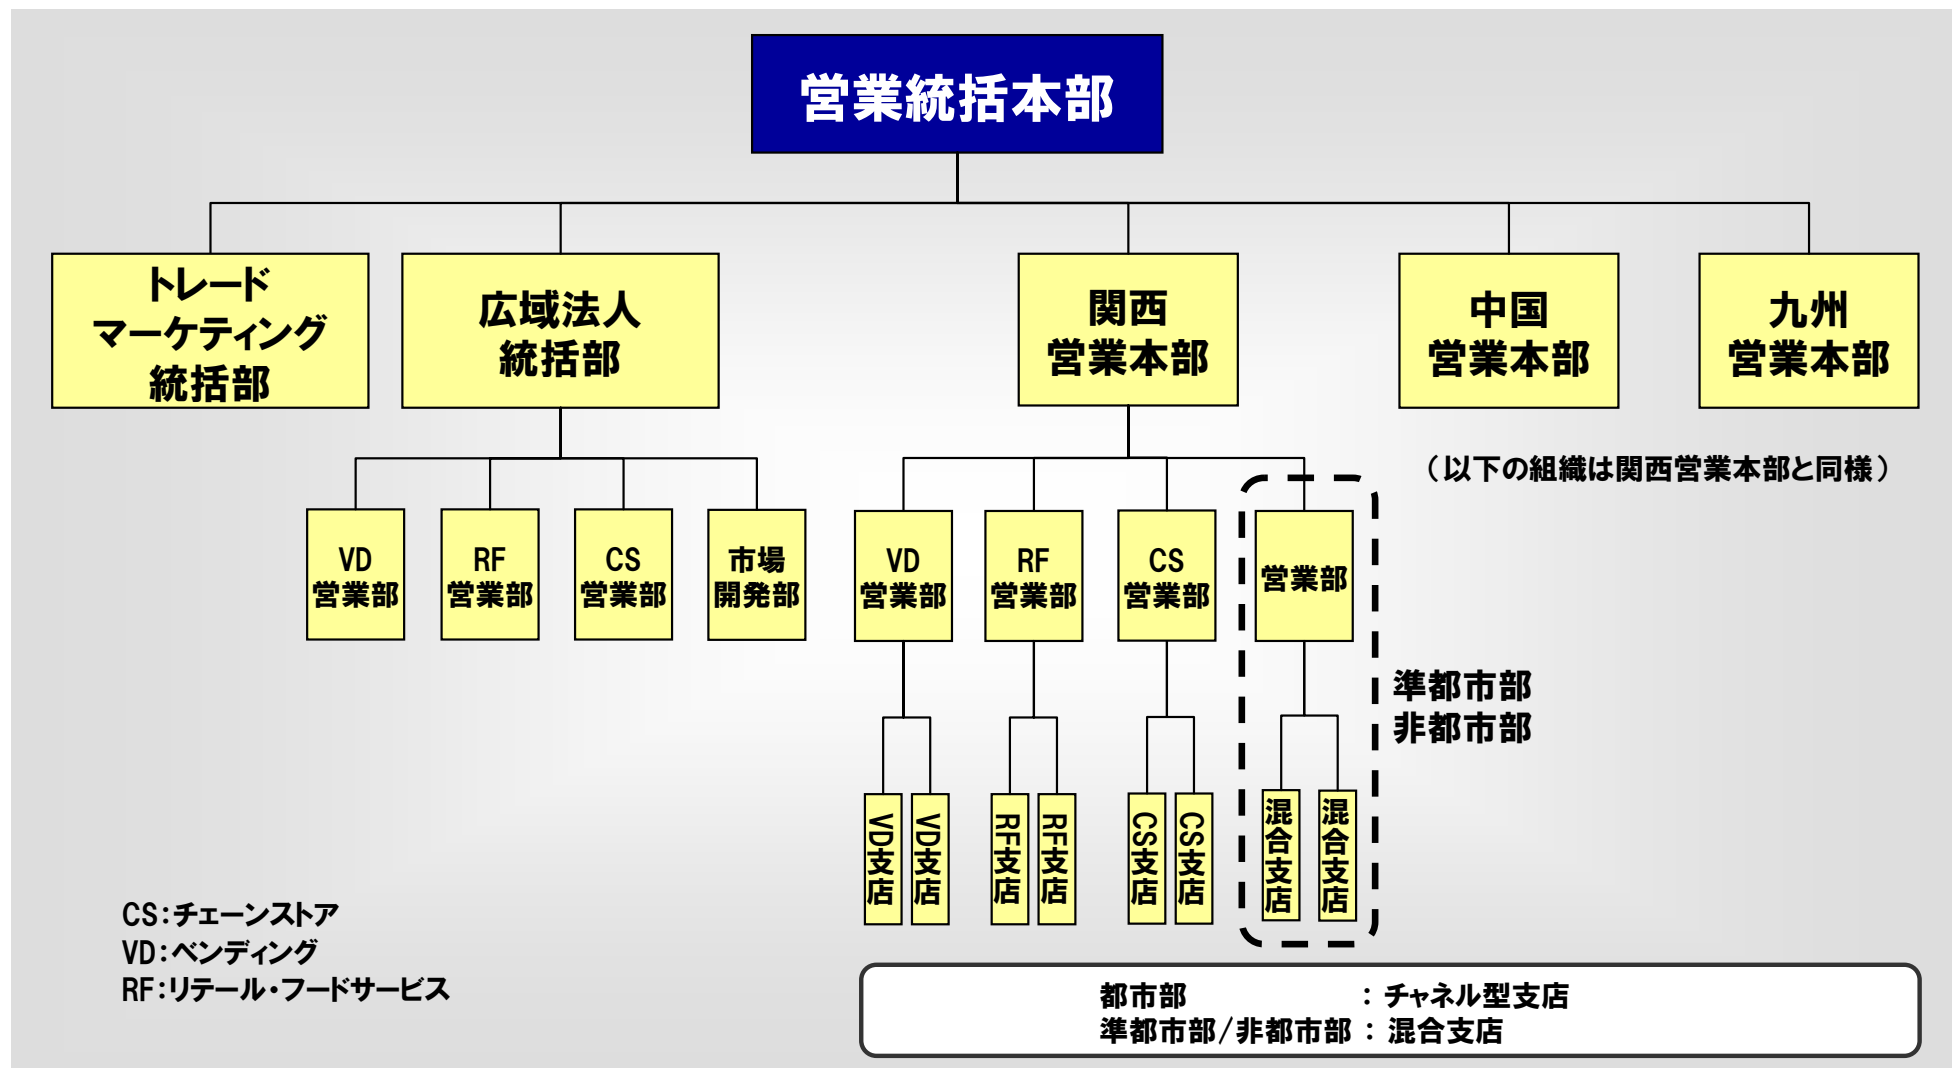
営業統括本部

トレード
マーケティング
統括部

広域法人
統括部

関西
営業本部

中国
営業本部

九州
営業本部

（以下の組織は関西営業本部と同様）

VD
営業部

RF
営業部

CS
営業部

市場
開発部

VD
営業部

RF
営業部

CS
営業部

営業部

準都市部
非都市部

VD支店

VD支店

RF支店

RF支店

CS支店

CS支店

混合支店

混合支店

CS:チェーンストア
VD:ベンディング
RF:リテール・フードサービス

都市部 ：チャネル型支店
準都市部/非都市部 ：混合支店